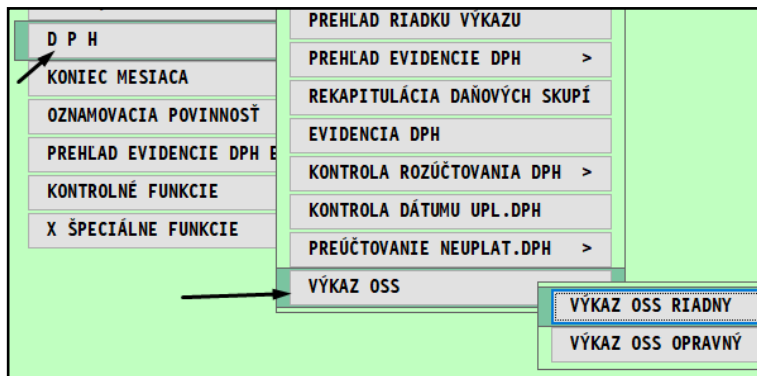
D P H
KONIEC MESIACA
OZNAMOVACIA POVINNOSŤ
PREHĽAD EVIDENCIE DPH E
KONTROLNÉ FUNKCIE
X ŠPECIÁLNE FUNKCIE

PREHĽAD RIADKU VÝKAZU
PREHĽAD EVIDENCIE DPH >
REKAPITULÁCIA DAŇOVÝCH SKUPÍ
EVIDENCIA DPH
KONTROLA ROZÚČTOVANIA DPH >
KONTROLA DÁTUMU UPL.DPH
PREÚČTOVANIE NEUPLAT.DPH >
VÝKAZ OSS

VÝKAZ OSS RIADNY
VÝKAZ OSS OPRAVNÝ